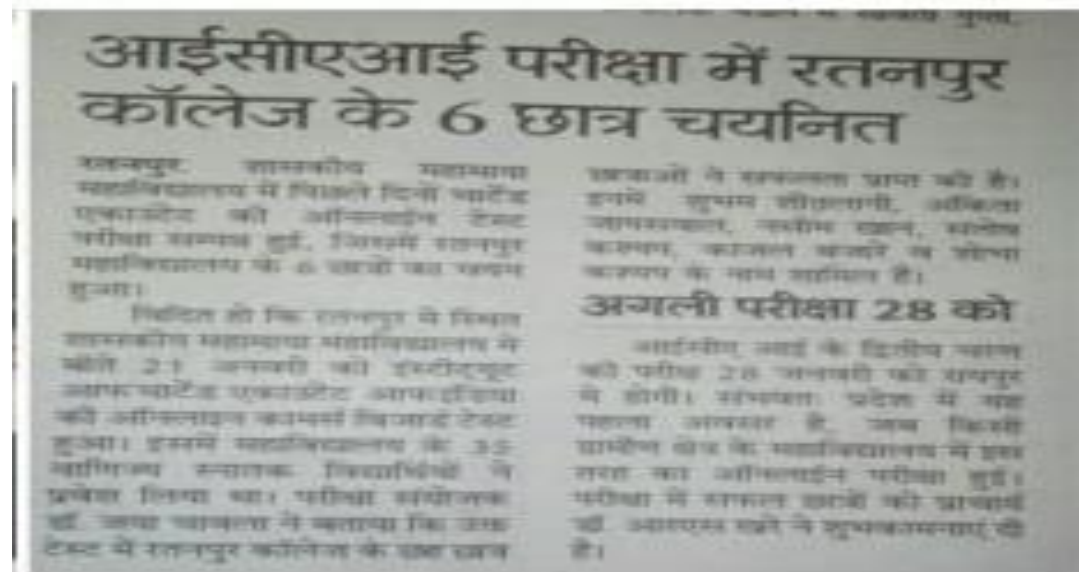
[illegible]

आईसीएआई परीक्षा में रतनपुर कॉलेज के 6 छात्र चयनित

रतनपुर. शासकीय महामाया महाविद्यालय में पिछले दिनों चार्टेड एकाउंटेंट की ऑनलाइन टेस्ट परीक्षा सम्पन्न हुई, जिसमें रतनपुर महाविद्यालय के 6 छात्रों का चयन हुआ।

विदित हो कि रतनपुर में स्थित शासकीय महामाया महाविद्यालय में बीते 21 जनवरी को इंस्टीट्यूट ऑफ चार्टेड एकाउंटेंट ऑफ इंडिया की ऑनलाइन कामर्स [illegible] टेस्ट हुआ। इसमें महाविद्यालय के 35 वाणिज्य स्नातक विद्यार्थियों ने प्रवेश लिया था। परीक्षा संयोजक डॉ. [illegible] ने बताया कि उक्त टेस्ट में रतनपुर कॉलेज के छह छात्र छात्राओं ने सफलता प्राप्त की है। इनमें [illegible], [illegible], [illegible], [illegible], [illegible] व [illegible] के नाम शामिल है।

अगली परीक्षा 28 को

आईसीए आई के द्वितीय चरण की परीक्षा 28 जनवरी को रायपुर में होगी। संभवतः प्रदेश में यह पहला अवसर है, जब किसी ग्रामीण क्षेत्र के महाविद्यालय में इस तरह का ऑनलाइन परीक्षा हुई। परीक्षा में सफल छात्रों को प्राचार्य डॉ. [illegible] ने शुभकामनाएं दी है।